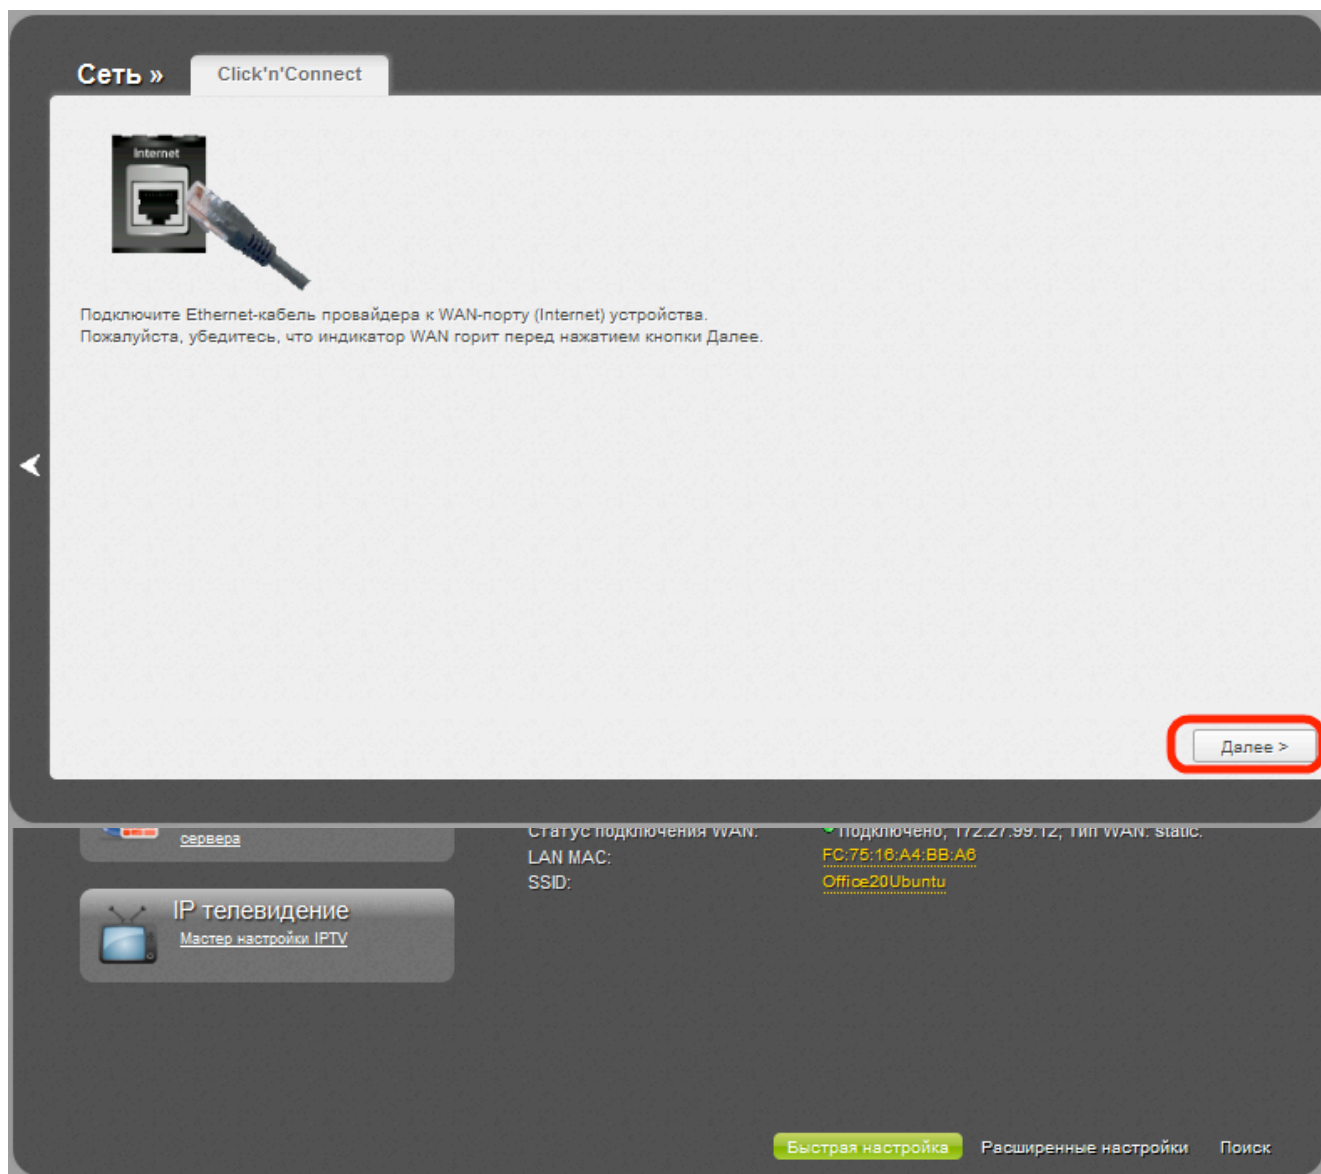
Сеть »

Click'n'Connect

Internet

Подключите Ethernet-кабель провайдера к WAN-порту (Internet) устройства.
Пожалуйста, убедитесь, что индикатор WAN горит перед нажатием кнопки Далее.

Далее >

сервера

Статус подключения WAN: Подключено; 172.27.99.12; Тип WAN: static.

LAN MAC: FC:75:16:A4:BB:A6

SSID: Office20Ubuntu

IP телевидение

Мастер настройки IPTV

Быстрая настройка

Расширенные настройки

Поиск